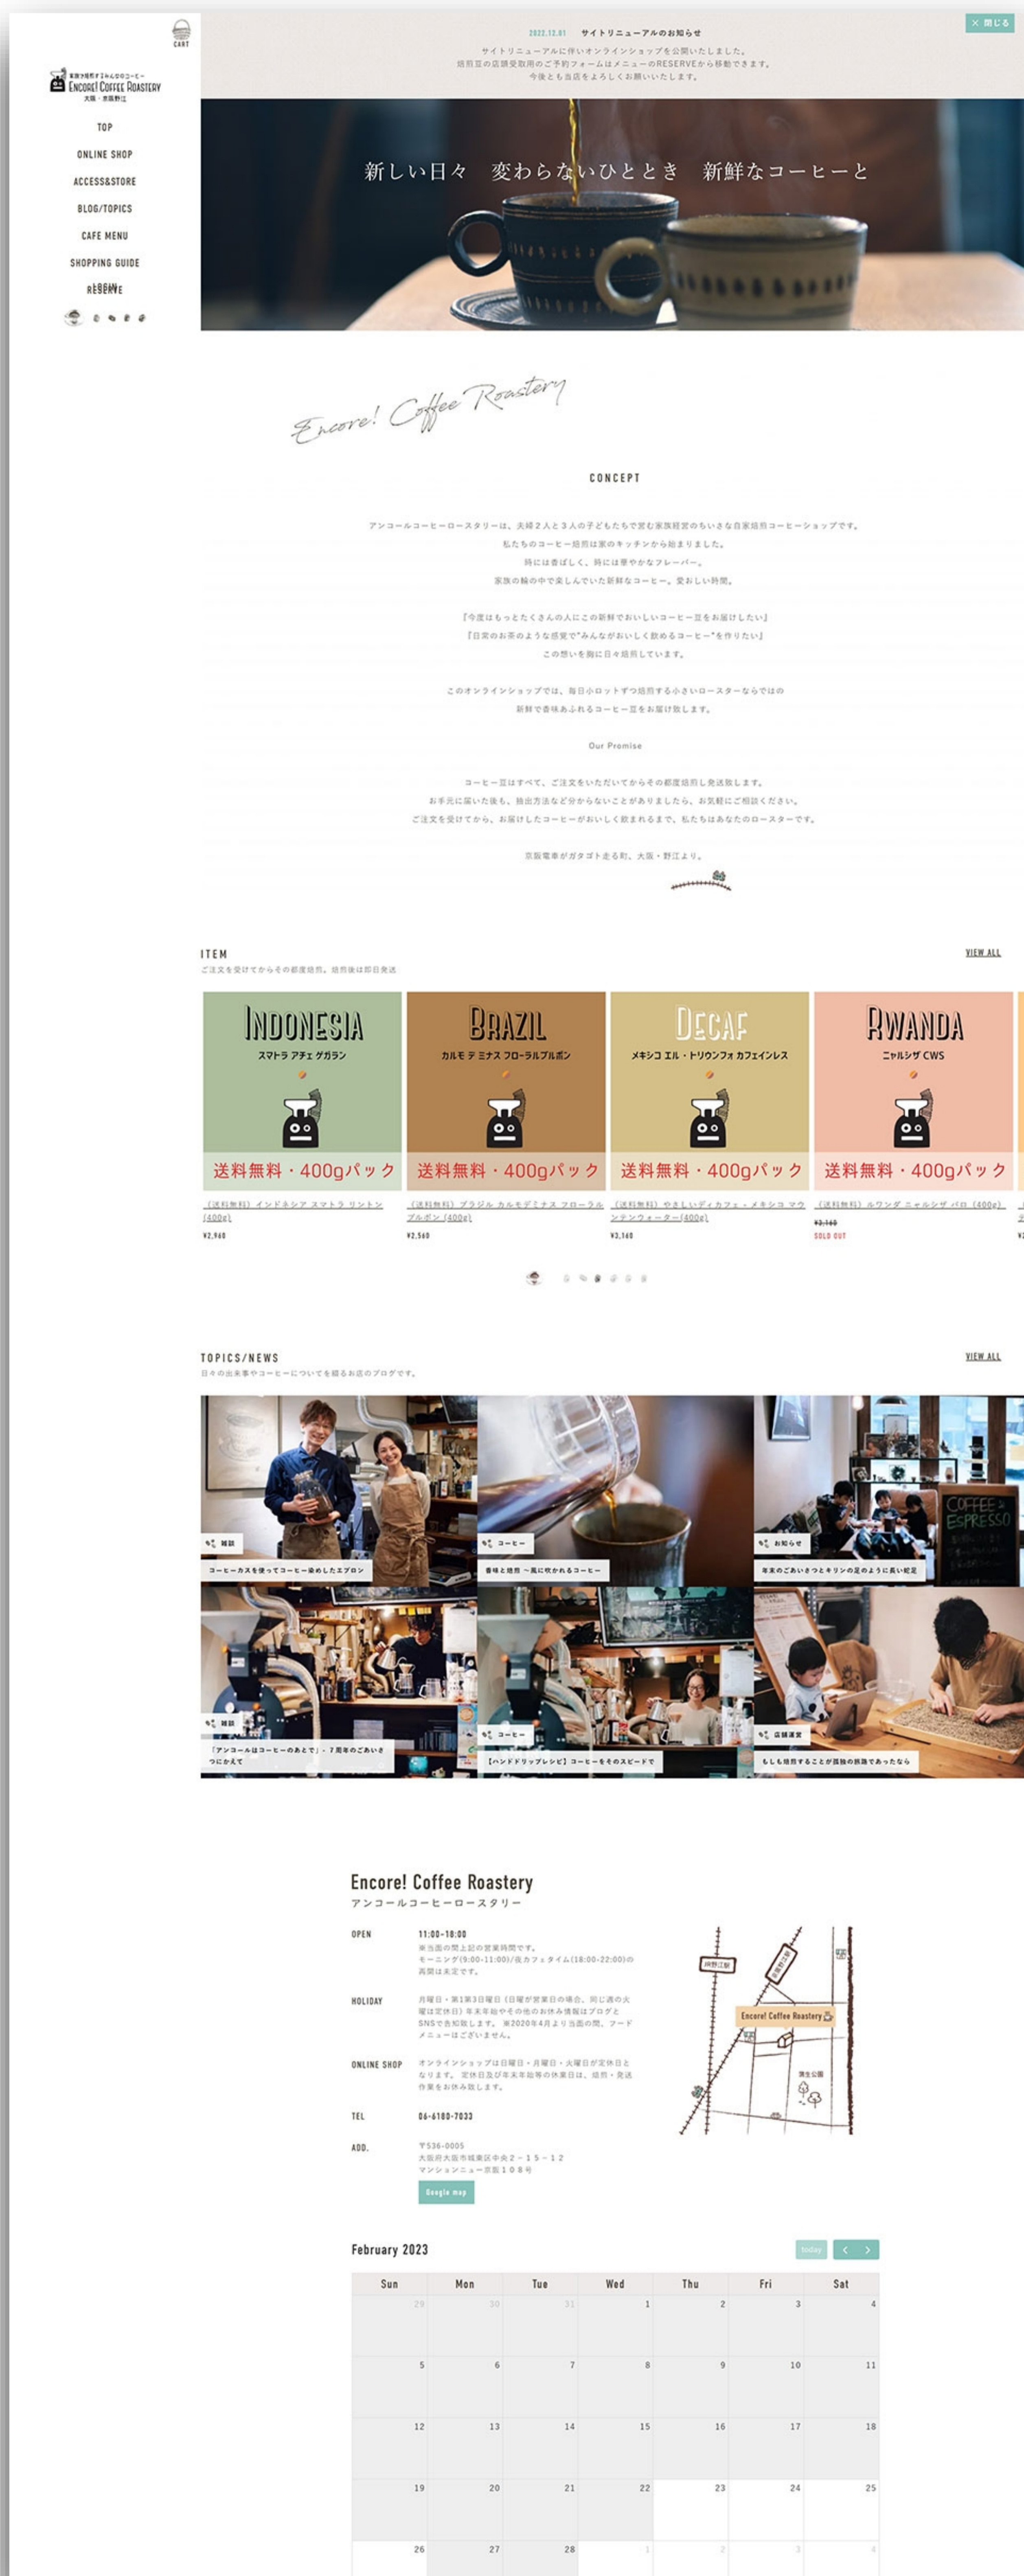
CART

家族で焙煎するみんなのコーヒー
ENCORE! COFFEE ROASTERY
大阪・京阪野江

TOP
ONLINE SHOP
ACCESS&STORE
BLOG/TOPICS
CAFE MENU
SHOPPING GUIDE
RESERVE

2022.12.01 サイトリニューアルのお知らせ
サイトリニューアルに伴いオンラインショップを公開いたしました。
焙煎豆の店頭受取用のご予約フォームはメニューのRESERVEから移動できます。
今後とも当店をよろしくお願いいたします。

× 閉じる

新しい日々　変わらないひととき　新鮮なコーヒーと

Encore! Coffee Roastery

CONCEPT

アンコールコーヒーロースタリーは、夫婦2人と3人の子どもたちで営む家族経営のちいさな自家焙煎コーヒーショップです。
私たちのコーヒー焙煎は家のキッチンから始まりました。
時には香ばしく、時には華やかなフレーバー。
家族の輪の中で楽しんでいた新鮮なコーヒー。愛おしい時間。

『今度はもっとたくさんの人にこの新鮮でおいしいコーヒー豆をお届けしたい』
『日常のお茶のような感覚で"みんながおいしく飲めるコーヒー"を作りたい』
この想いを胸に日々焙煎しています。

このオンラインショップでは、毎日小ロットずつ焙煎する小さいロースターならではの
新鮮で香味あふれるコーヒー豆をお届け致します。

Our Promise

コーヒー豆はすべて、ご注文をいただいてからその都度焙煎し発送致します。
お手元に届いた後も、抽出方法など分からないことがありましたら、お気軽にご相談ください。
ご注文を受けてから、お届けしたコーヒーがおいしく飲まれるまで、私たちはあなたのロースターです。

京阪電車がガタゴト走る町、大阪・野江より。

ITEM
ご注文を受けてからその都度焙煎。焙煎後は即日発送

VIEW ALL

INDONESIA
スマトラ アチェ ゲガラン
送料無料・400gパック
（送料無料）インドネシア スマトラ リントン（400g）
¥2,960

BRAZIL
カルモ デ ミナス フローラルブルボン
送料無料・400gパック
（送料無料）ブラジル カルモデミナス フローラルブルボン（400g）
¥2,560

DECAF
メキシコ エル・トリウンフォ カフェインレス
送料無料・400gパック
（送料無料）やさしいディカフェ・メキシコ マウンテンウォーター（400g）
¥3,160

RWANDA
ニャルシザ CWS
送料無料・400gパック
（送料無料）ルワンダ ニャルシザ バロ（400g）
¥3,160
SOLD OUT

TOPICS/NEWS
日々の出来事やコーヒーについてを綴るお店のブログです。

VIEW ALL

雑談
コーヒーカスを使ってコーヒー染めしたエプロン

コーヒー
香味と焙煎 ～風に吹かれるコーヒー

お知らせ
年末のごあいさつとキリンの足のように長い紀足

雑談
『アンコールはコーヒーのあとで』・7周年のごあいさつにかえて

コーヒー
【ハンドドリップレシピ】コーヒーをそのスピードで

店舗運営
もしも焙煎することが探検の旅路であったなら

Encore! Coffee Roastery
アンコールコーヒーロースタリー

OPEN
11:00-18:00
※当面の間上記の営業時間です。
モーニング(9:00-11:00)/夜カフェタイム(18:00-22:00)の再開は未定です。

HOLIDAY
月曜日・第1第3日曜日（日曜が営業日の場合、同じ週の火曜は定休日）年末年始やその他のお休み情報はブログとSNSでお知らせします。※2020年4月より当面の間、フードメニューはございません。

ONLINE SHOP
オンラインショップは日曜日・月曜日・火曜日が定休日となります。定休日及び年末年始等の休業日は、焙煎・発送作業をお休み致します。

TEL
06-6180-7033

ADD.
〒536-0005
大阪府大阪市城東区中央2－15－12
マンションニュー京阪108号

Google map

京阪野江駅
Encore! Coffee Roastery
蒲生公園

February 2023

today

| Sun | Mon | Tue | Wed | Thu | Fri | Sat |
|---|---|---|---|---|---|---|
| 29 | 30 | 31 | 1 | 2 | 3 | 4 |
| 5 | 6 | 7 | 8 | 9 | 10 | 11 |
| 12 | 13 | 14 | 15 | 16 | 17 | 18 |
| 19 | 20 | 21 | 22 | 23 | 24 | 25 |
| 26 | 27 | 28 | 1 | 2 | 3 | 4 |